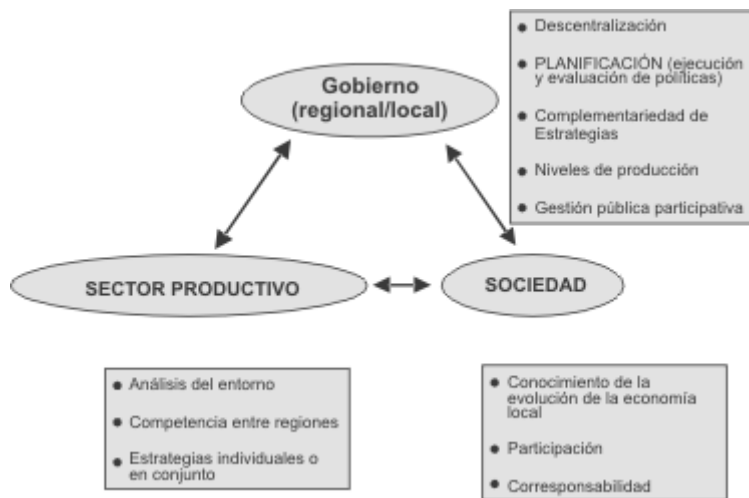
Gobierno (regional/local)

- Descentralización
- PLANIFICACIÓN (ejecución y evaluación de políticas)
- Complementariedad de Estrategias
- Niveles de producción
- Gestión pública participativa

SECTOR PRODUCTIVO

SOCIEDAD

- Análisis del entorno
- Competencia entre regiones
- Estrategias individuales o en conjunto

- Conocimiento de la evolución de la economía local
- Participación
- Corresponsabilidad